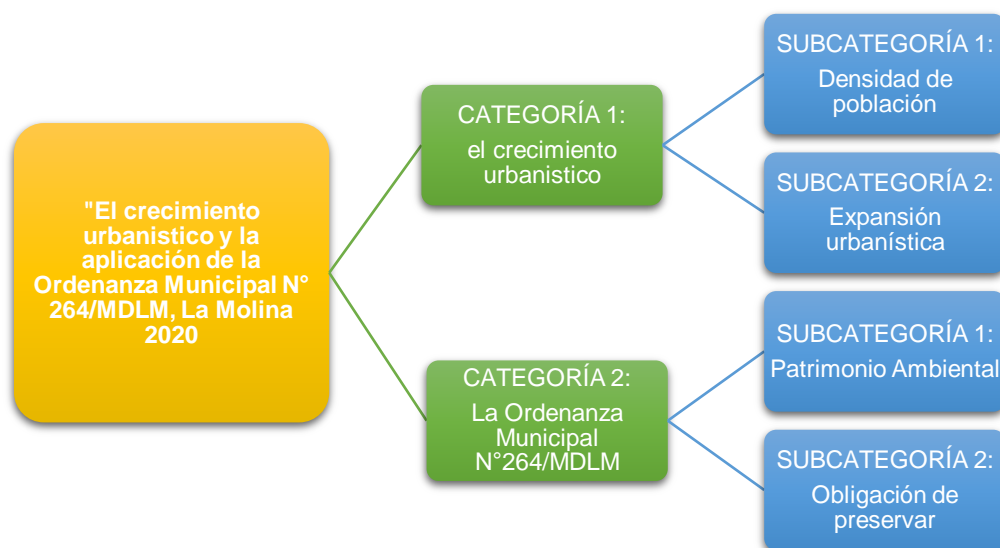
"El crecimiento urbanistico y la aplicación de la Ordenanza Municipal N° 264/MDLM, La Molina 2020

CATEGORÍA 1:
el crecimiento urbanistico

SUBCATEGORÍA 1:
Densidad de población

SUBCATEGORÍA 2:
Expansión urbanística

CATEGORÍA 2:
La Ordenanza Municipal N°264/MDLM

SUBCATEGORÍA 1:
Patrimonio Ambiental

SUBCATEGORÍA 2:
Obligación de preservar